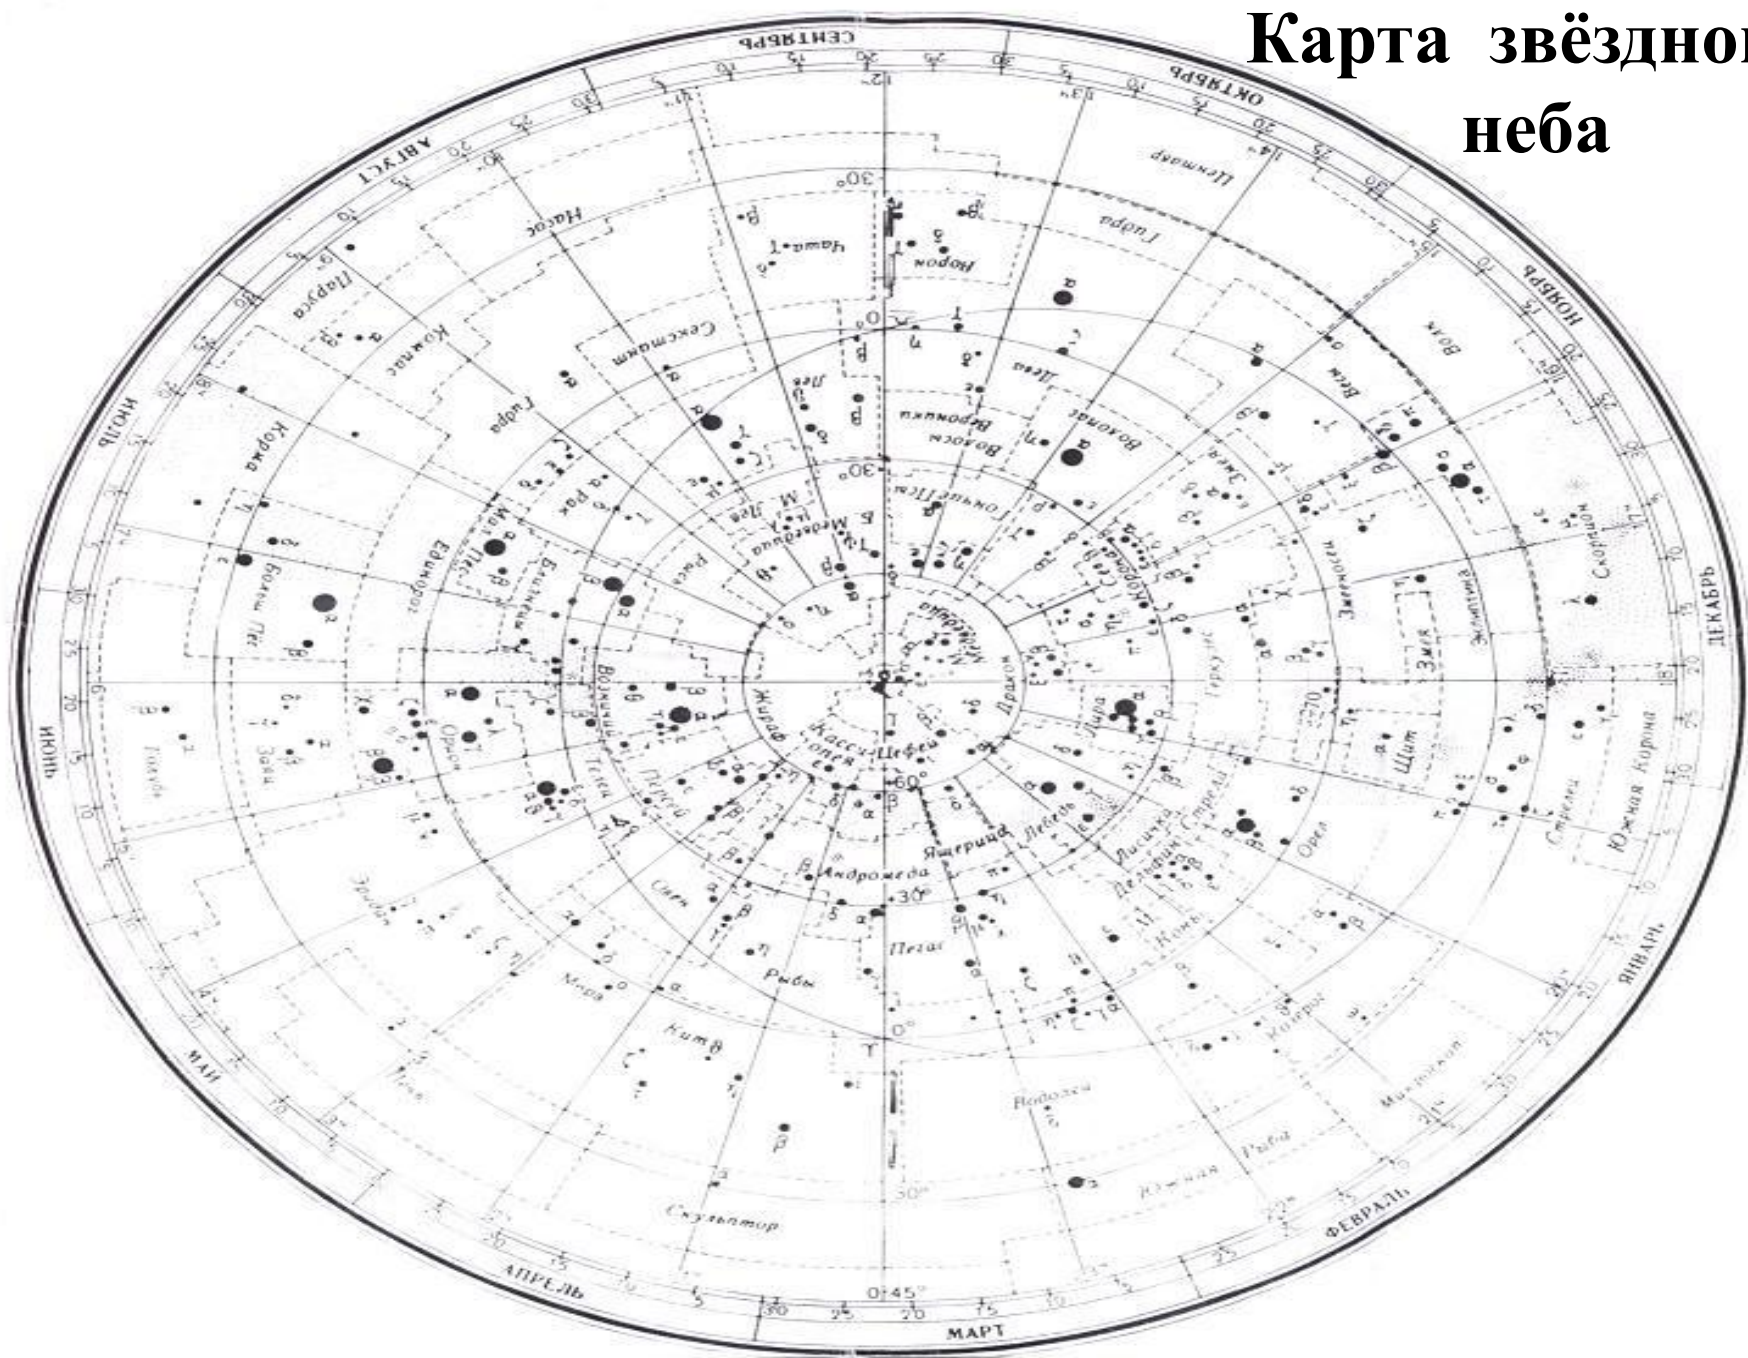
Карта звёздно
неба

СЕНТЯБРЬ
ОКТЯБРЬ
НОЯБРЬ
ДЕКАБРЬ
ЯНВАРЬ
ФЕВРАЛЬ
МАРТ
АПРЕЛЬ
МАЙ
ИЮНЬ
ИЮЛЬ
АВГУСТ

Центавр
Гидра
Ворон
Чаша
Насос
Секстант
Компас
Парус
Корма
Дева
Волопас
Волосы Вероники
Лев
М. Лев
Б. Медведица
Гончие Псы
Рак
Рысь
Близнецы
Единорог
М. Пёс
Большой Пёс
Заяц
Голубь
Орион
Телец
Возничий
Жираф
Персей
Кассиопея
Цефей
Малая Медведица
Дракон
Лира
Геркулес
Змееносец
Змея
Весы
Волк
Скорпион
Северная Корона
Щит
Орел
Лебедь
Лисичка
Стрела
Дельфин
Конёк
Ящерица
Андромеда
Пегас
Овен
Рыбы
Кит
Эридан
Печь
Скульптор
Водолей
Южная Рыба
Козерог
Микроскоп
Стрелец
Южная Корона

0° 30° 60° 30° 0° 30°
0 45